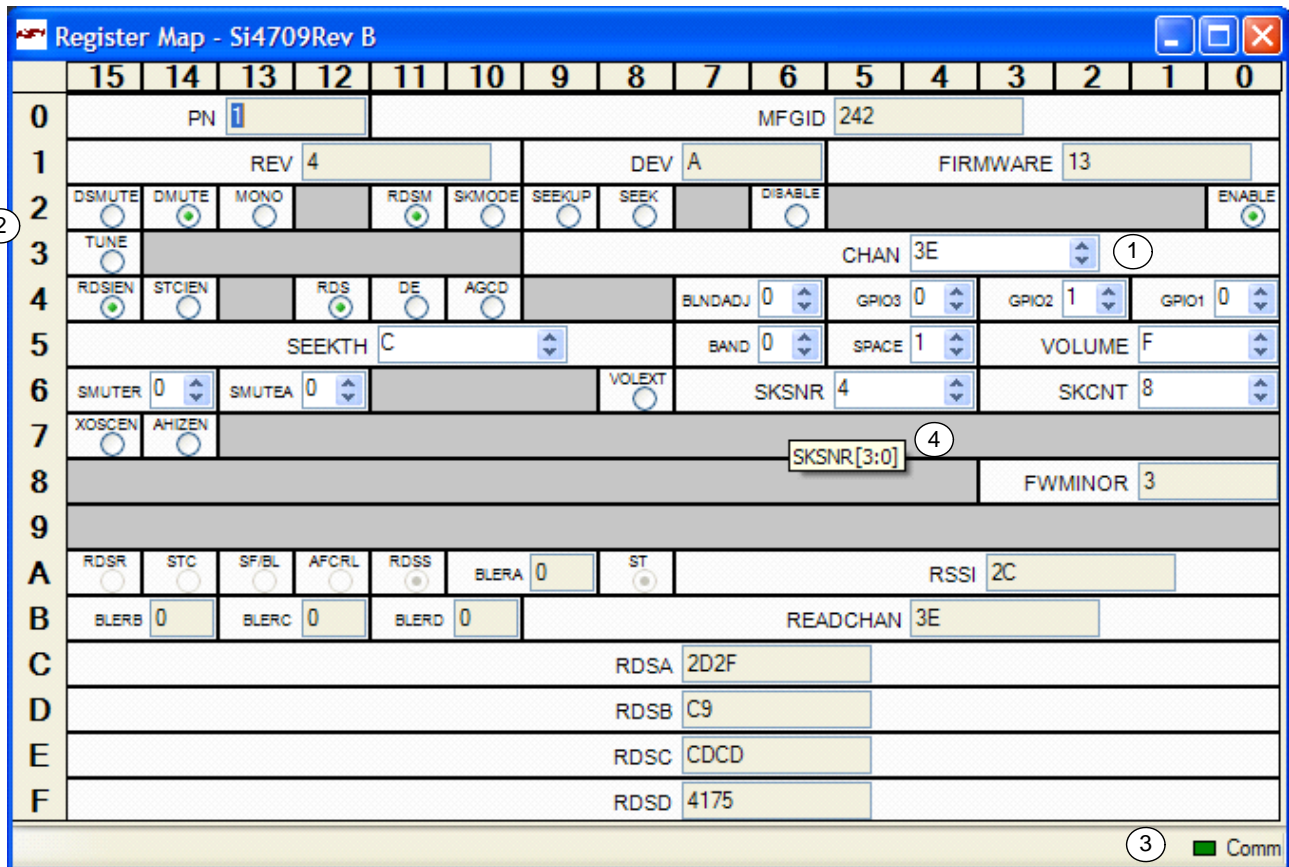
Register Map - Si4709Rev B

| | 15 | 14 | 13 | 12 | 11 | 10 | 9 | 8 | 7 | 6 | 5 | 4 | 3 | 2 | 1 | 0 |
|---|---|---|---|---|---|---|---|---|---|---|---|---|---|---|---|---|
| 0 | PN 1 | | | | MFGID 242 | | | | | | | | | | | |
| 1 | REV 4 | | | | | | DEV A | | | | FIRMWARE 13 | | | | | |
| 2 | DSMUTE | DMUTE | MONO | | RDSM | SKMODE | SEEKUP | SEEK | | DISABLE | | | | | | ENABLE |
| 3 | TUNE | | | | | | CHAN 3E | | | | | | | | | |
| 4 | RDSIEN | STCIEN | | RDS | DE | AGCD | | | BLNDADJ 0 | | GPIO3 0 | | GPIO2 1 | | GPIO1 0 | |
| 5 | SEEKTH C | | | | | | | | BAND 0 | | SPACE 1 | | VOLUME F | | | |
| 6 | SMUTER 0 | | SMUTEA 0 | | | | | VOLEXT | SKSNR 4 | | | | SKCNT 8 | | | |
| 7 | XOSCEN | AHIZEN | | | | | | | | | | | | | | |
| 8 | | | | | | | | | | | | | FWMINOR 3 | | | |
| 9 | | | | | | | | | | | | | | | | |
| A | RDSR | STC | SF/BL | AFCRL | RDSS | BLERA 0 | | ST | RSSI 2C | | | | | | | |
| B | BLERB 0 | | BLERC 0 | | BLERD 0 | | READCHAN 3E | | | | | | | | | |
| C | RDSA 2D2F | | | | | | | | | | | | | | | |
| D | RDSB C9 | | | | | | | | | | | | | | | |
| E | RDSC CDCD | | | | | | | | | | | | | | | |
| F | RDSD 4175 | | | | | | | | | | | | | | | |

1
2
SKSNR[3:0]
4
3
Comm